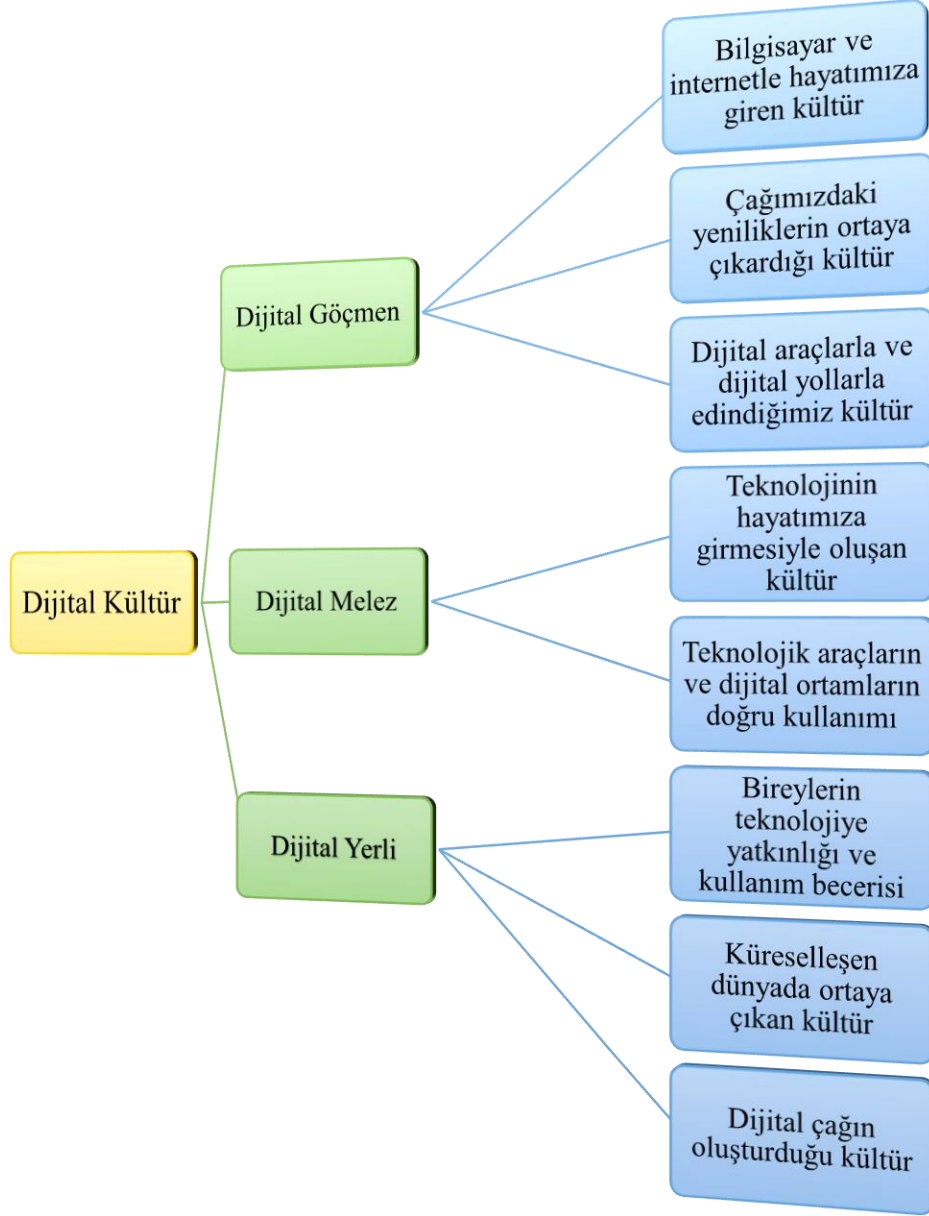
Dijital Kültür

Dijital Göçmen

Bilgisayar ve internetle hayatımıza giren kültür

Çağımızdaki yeniliklerin ortaya çıkardığı kültür

Dijital araçlarla ve dijital yollarla edindiğimiz kültür

Dijital Melez

Teknolojinin hayatımıza girmesiyle oluşan kültür

Teknolojik araçların ve dijital ortamların doğru kullanımı

Dijital Yerli

Bireylerin teknolojiye yatkınlığı ve kullanım becerisi

Küreselleşen dünyada ortaya çıkan kültür

Dijital çağın oluşturduğu kültür